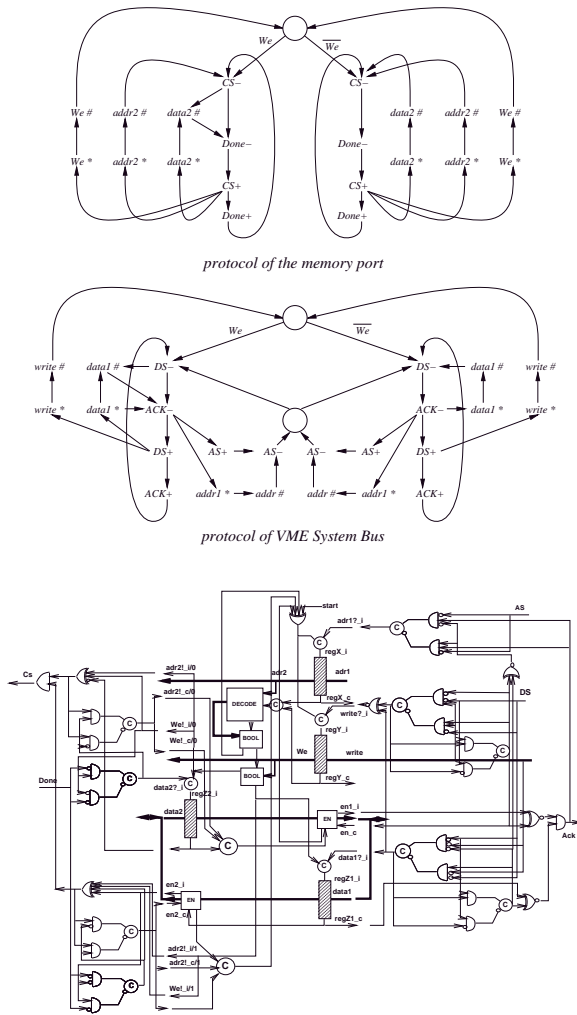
$We$ $\overline{We}$

$CS-$ $CS-$

$We\ \#$ $addr2\ \#$ $data2\ \#$ $data2\ \#$ $addr2\ \#$ $We\ \#$

$Done-$ $Done-$

$We\ *$ $addr2\ *$ $data2\ *$ $data2\ *$ $addr2\ *$ $We\ *$

$CS+$ $CS+$

$Done+$ $Done+$

protocol of the memory port

$We$ $\overline{We}$

$write\ \#$ $data1\ \#$ $DS-$ $DS-$ $data1\ \#$ $write\ \#$

$write\ *$ $data1\ *$ $ACK-$ $ACK-$ $data1\ *$ $write\ *$

$AS+$ $AS-$ $AS-$ $AS+$

$DS+$ $DS+$

$ACK+$ $addr1\ *$ $addr\ \#$ $addr\ \#$ $addr1\ *$ $ACK+$

protocol of VME System Bus

start
AS
adr1?_i
C
regX_i
adr1
adr2
Cs
adr2!_i/0
adr2!_c/0
DECODE
regX_c
DS
C
write?_i
C
regY_i
We!_i/0
We!_c/0
BOOL
We
write
Done
C
BOOL
regY_c
data2?_i
regZ2_i
data2
en1_i
EN
en_c
Ack
C
data1?_i
regZ1_i
en2_i
data1
en2_c
EN
C
regZ1_c
C
adr2!_i/1
adr2!_c/1
C
We!_i/1
C